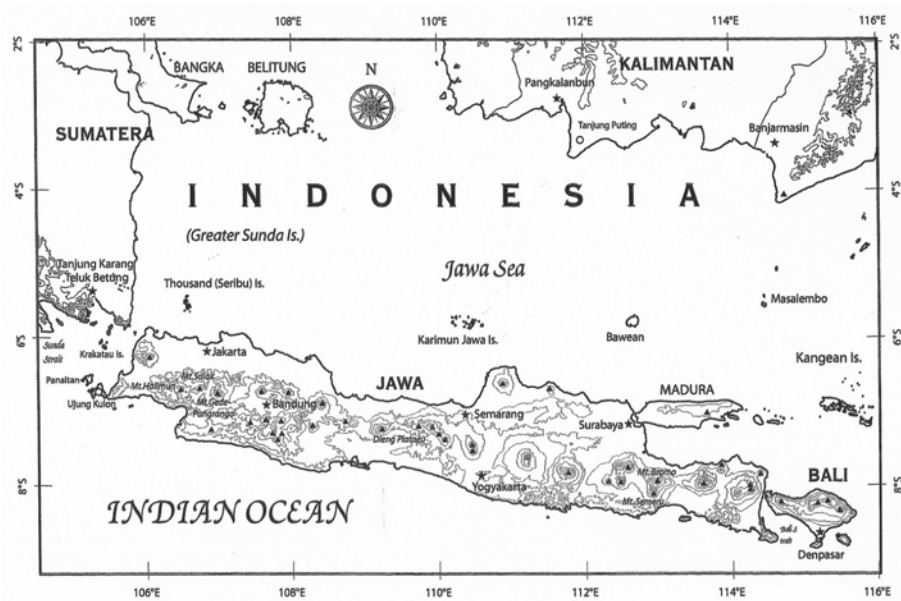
106°E 108°E 110°E 112°E 114°E 116°E

2°S 4°S 6°S 8°S

2°S 4°S 6°S 8°S

N

BANGKA
BELITUNG
KALIMANTAN
Pangkalanbun
Tanjung Puting
Banjarmasin
SUMATERA

I N D O N E S I A

(Greater Sunda Is.)

Jawa Sea

Tanjung Karang
Teluk Betung
Thousand (Seribu) Is.
Masalembo
Sunda Strait
Krakatau Is.
Karimun Jawa Is.
Bawean
Kangean Is.
Jakarta
Panaitan
Ujung Kulon
Mt.Halimun
Mt.Salak
Mt.Gede Pangrango
Bandung
JAWA
MADURA
Semarang
Surabaya
Dieng Plateau
Yogyakarta
Mt.Bromo
Mt.Semeru
BALI
Bali Strait
Denpasar

INDIAN OCEAN

106°E 108°E 110°E 112°E 114°E 116°E